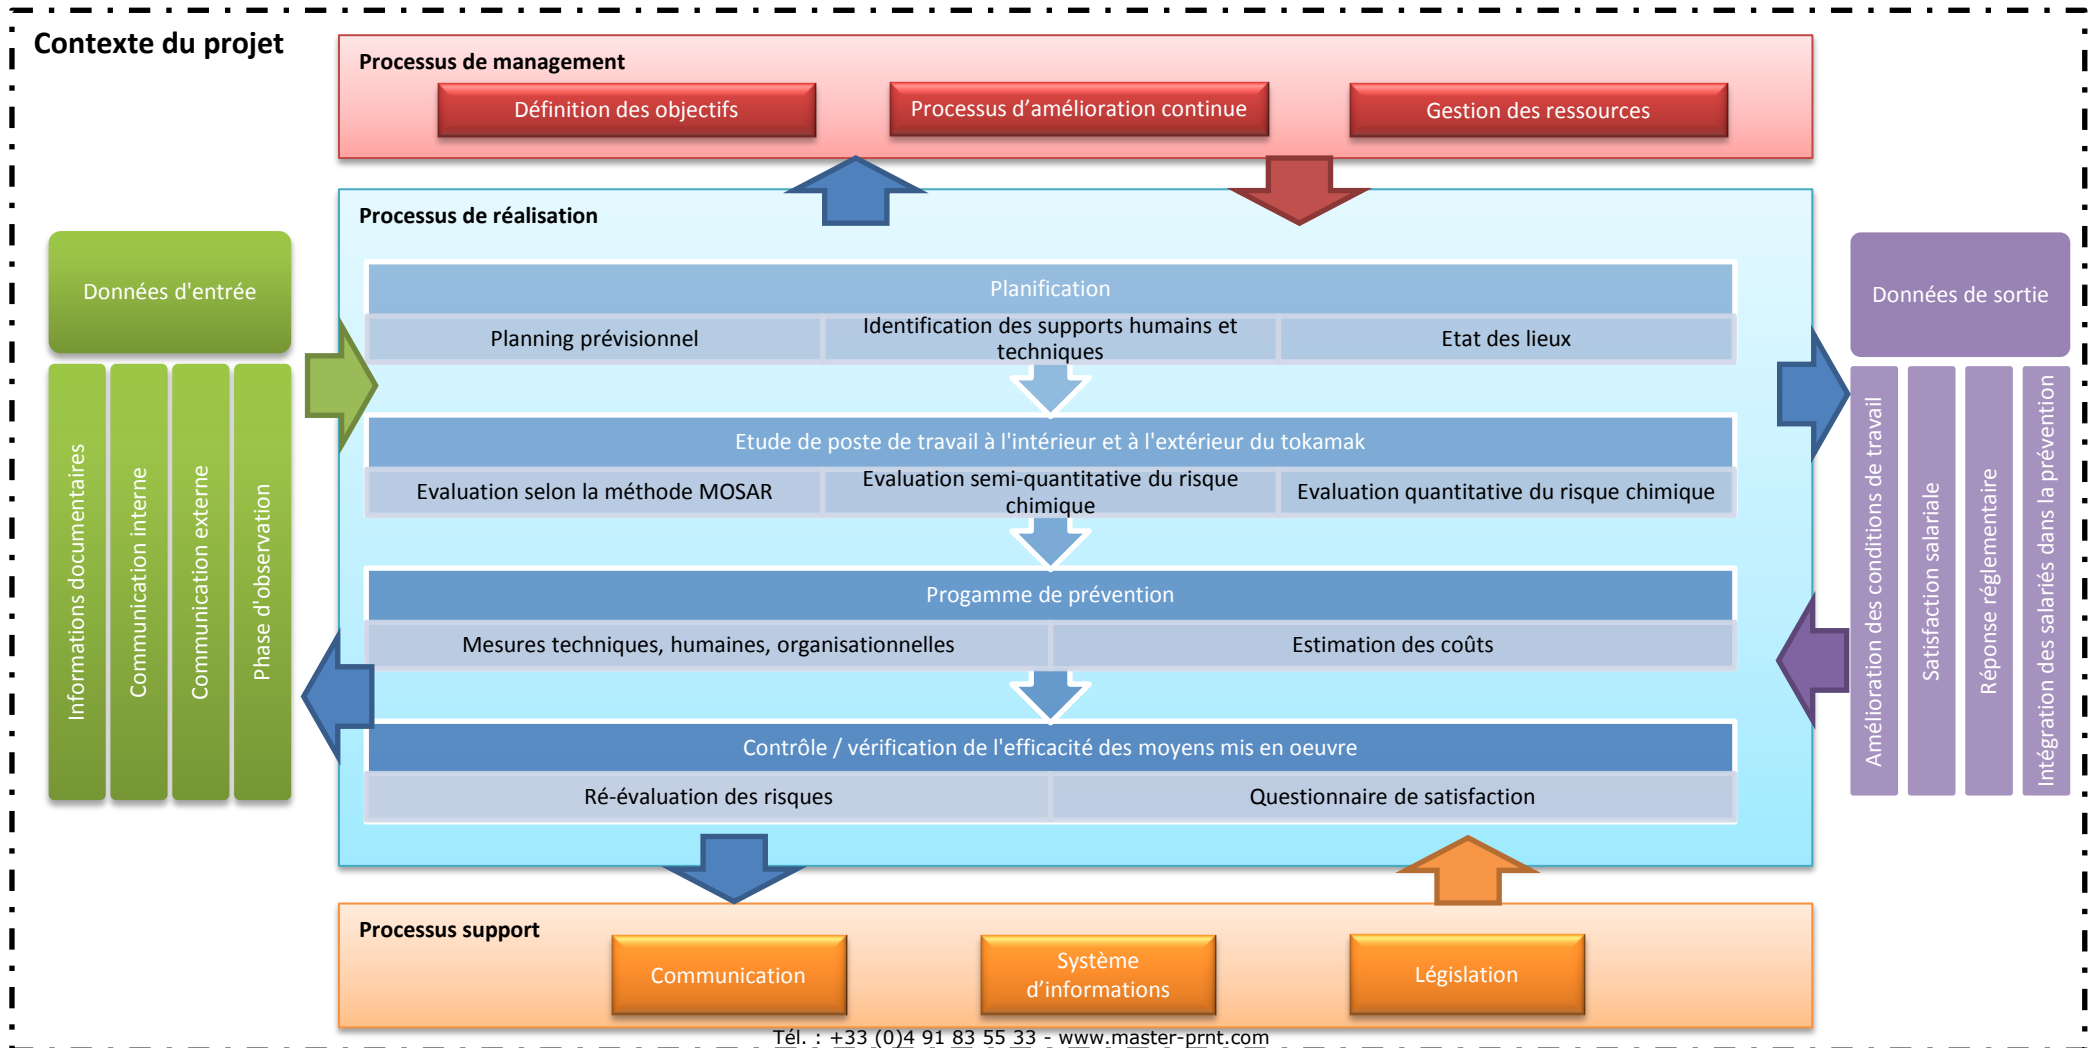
Contexte du projet

Processus de management

Définition des objectifs

Processus d'amélioration continue

Gestion des ressources

Processus de réalisation

Données d'entrée

Informations documentaires

Communication interne

Communication externe

Phase d'observation

Planification

Planning prévisionnel

Identification des supports humains et techniques

Etat des lieux

Etude de poste de travail à l'intérieur et à l'extérieur du tokamak

Evaluation selon la méthode MOSAR

Evaluation semi-quantitative du risque chimique

Evaluation quantitative du risque chimique

Progamme de prévention

Mesures techniques, humaines, organisationnelles

Estimation des coûts

Contrôle / vérification de l'efficacité des moyens mis en oeuvre

Ré-évaluation des risques

Questionnaire de satisfaction

Données de sortie

Amélioration des conditions de travail

Satisfaction salariale

Réponse réglementaire

Intégration des salariés dans la prévention

Processus support

Communication

Système d'informations

Législation

Tél. : +33 (0)4 91 83 55 33 - www.master-prnt.com